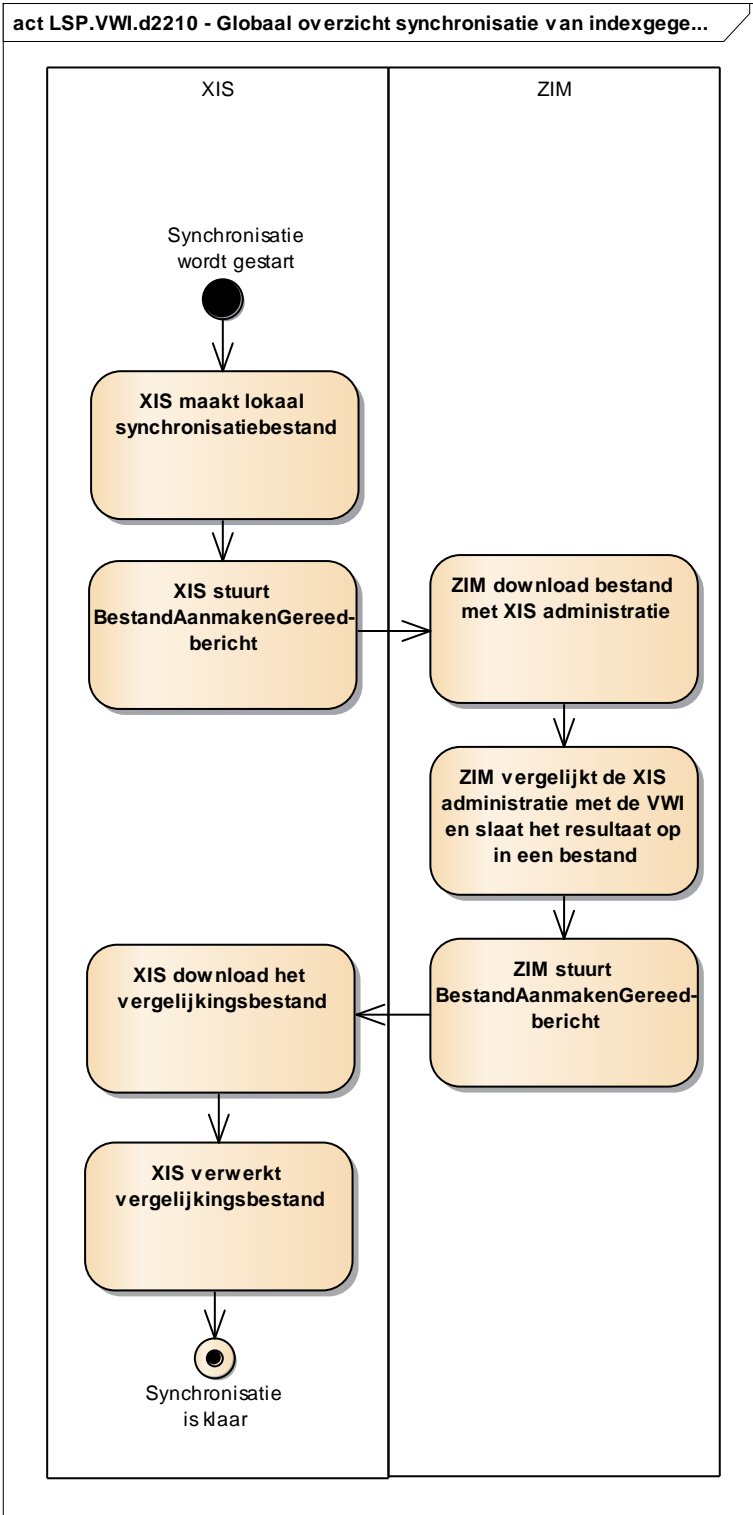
act LSP.VWI.d2210 - Globaal overzicht synchronisatie van indexgege...

XIS

ZIM

Synchronisatie wordt gestart

XIS maakt lokaal synchronisatiebestand

XIS stuurt BestandAanmakenGereedbericht

ZIM download bestand met XIS administratie

ZIM vergelijkt de XIS administratie met de VWI en slaat het resultaat op in een bestand

XIS download het vergelijkingsbestand

ZIM stuurt BestandAanmakenGereedbericht

XIS verwerkt vergelijkingsbestand

Synchronisatie is klaar